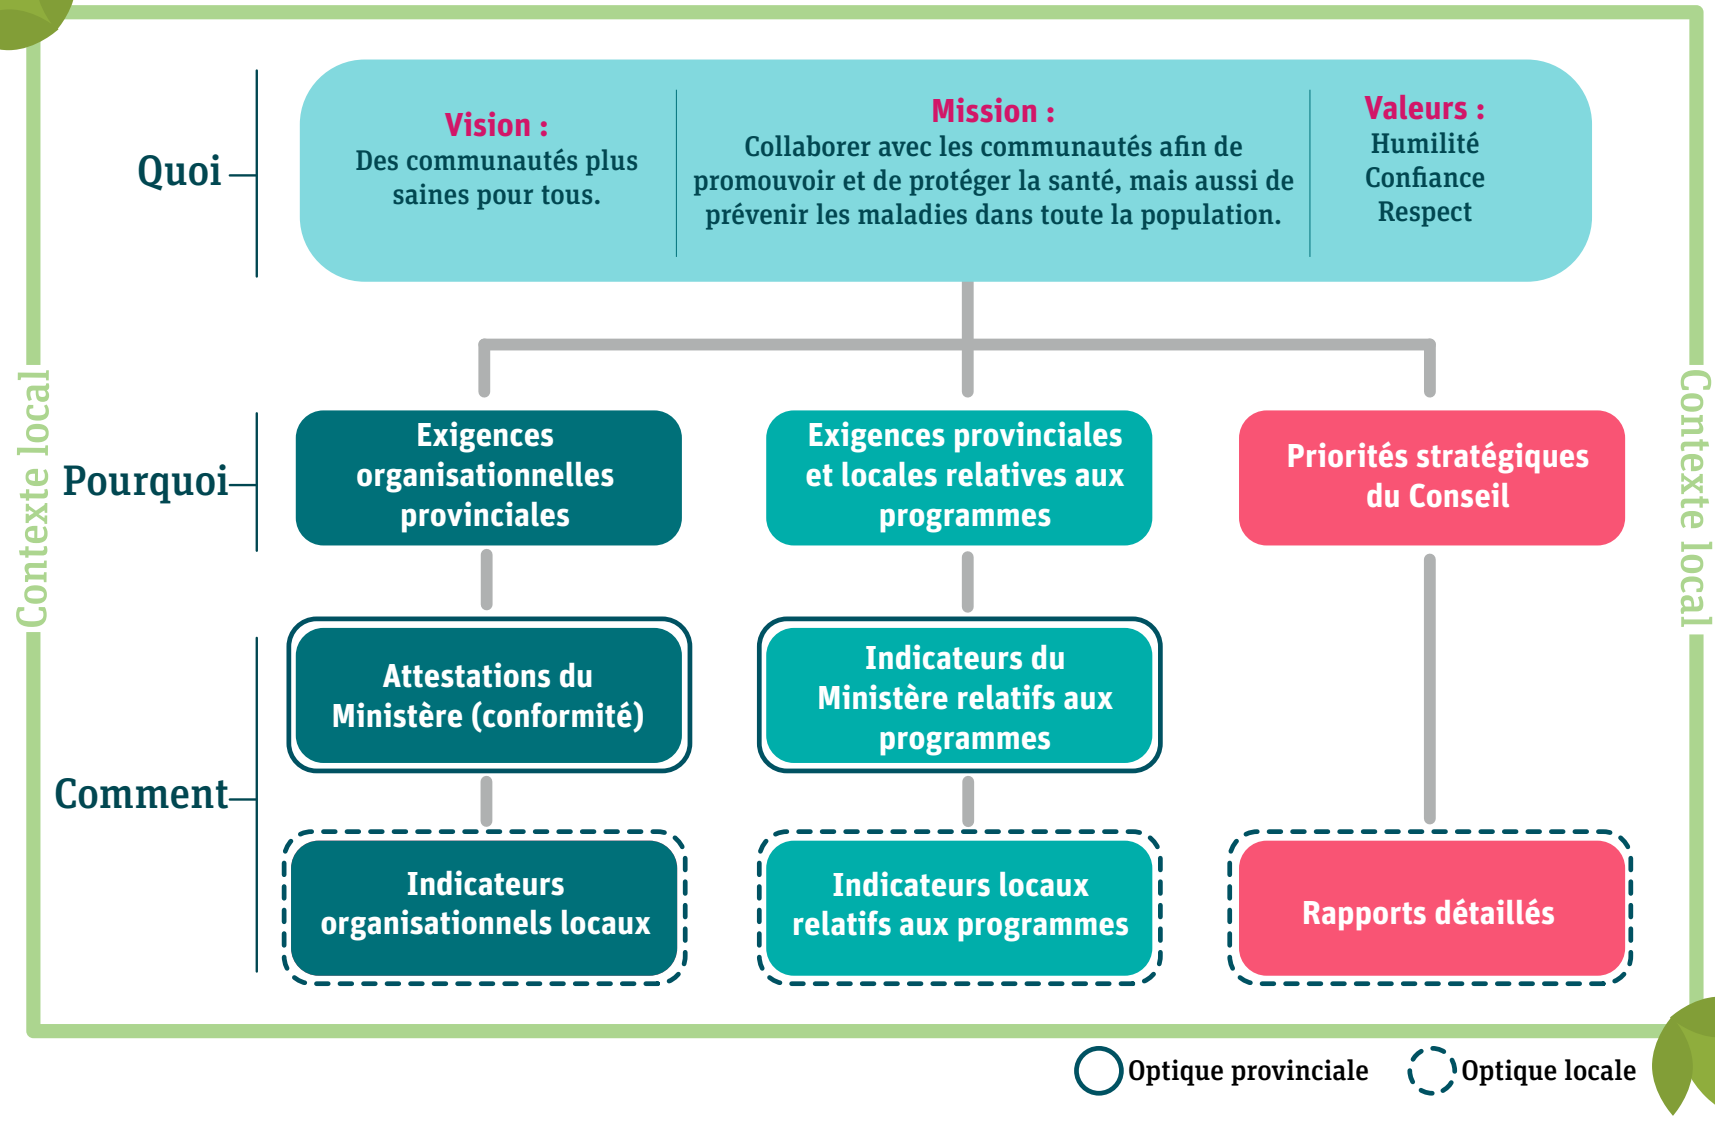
Contexte local

Quoi

Vision :
Des communautés plus saines pour tous.

Mission :
Collaborer avec les communautés afin de promouvoir et de protéger la santé, mais aussi de prévenir les maladies dans toute la population.

Valeurs :
Humilité
Confiance
Respect

Pourquoi

Exigences organisationnelles provinciales

Exigences provinciales et locales relatives aux programmes

Priorités stratégiques du Conseil

Comment

Attestations du Ministère (conformité)

Indicateurs du Ministère relatifs aux programmes

Indicateurs organisationnels locaux

Indicateurs locaux relatifs aux programmes

Rapports détaillés

Contexte local

Optique provinciale
Optique locale